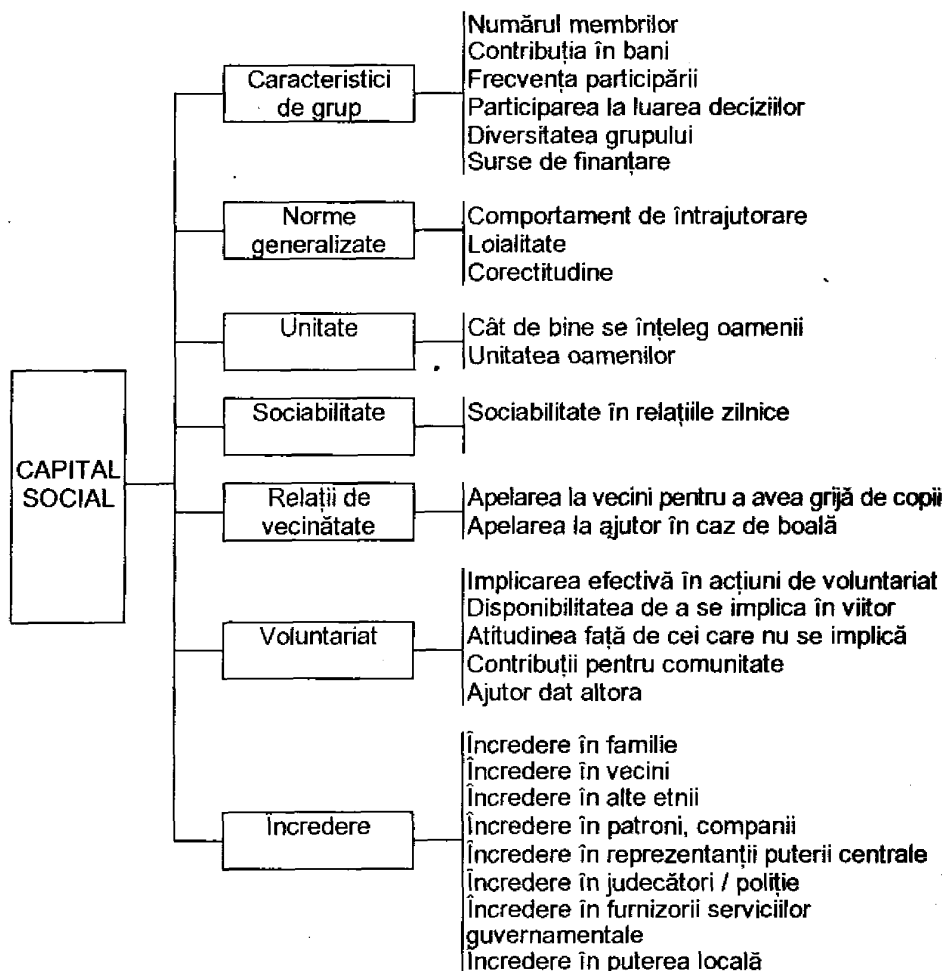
CAPITAL SOCIAL

Caracteristici de grup

Numărul membrilor
Contribuția în bani
Frecvența participării
Participarea la luarea deciziilor
Diversitatea grupului
Surse de finanțare

Norme generalizate

Comportament de întrajutorare
Loialitate
Corectitudine

Unitate

Cât de bine se înțeleg oamenii
Unitatea oamenilor

Sociabilitate

Sociabilitate în relațiile zilnice

Relații de vecinătate

Apelarea la vecini pentru a avea grijă de copii
Apelarea la ajutor în caz de boală

Voluntariat

Implicarea efectivă în acțiuni de voluntariat
Disponibilitatea de a se implica în viitor
Atitudinea față de cei care nu se implică
Contribuții pentru comunitate
Ajutor dat altora

Încredere

Încredere în familie
Încredere în vecini
Încredere în alte etnii
Încredere în patroni, companii
Încredere în reprezentanții puterii centrale
Încredere în judecători / poliție
Încredere în furnizorii serviciilor guvernamentale
Încredere în puterea locală